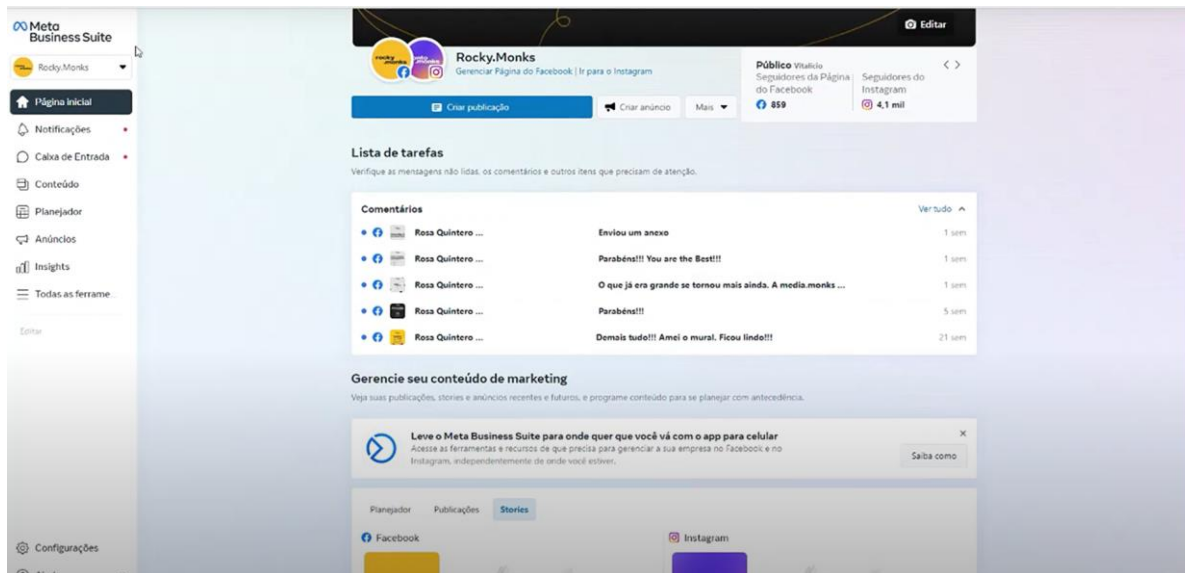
Meta Business Suite

Rocky.Monks

Página inicial
Notificações
Caixa de Entrada
Conteúdo
Planejador
Anúncios
Insights
Todas as ferrame...

Editar

Configurações

Editar

Rocky.Monks
Gerenciar Página do Facebook | Ir para o Instagram

Público Vitalício
Seguidores da Página do Facebook
859
Seguidores do Instagram
4,1 mil

Criar publicação
Criar anúncio
Mais

Lista de tarefas
Verifique as mensagens não lidas, os comentários e outros itens que precisam de atenção.

Comentários
Ver tudo

| | | |
|---|---|---|
| Rosa Quintero ... | Enviou um anexo | 1 sem |
| Rosa Quintero ... | Parabéns!!! You are the Best!!! | 1 sem |
| Rosa Quintero ... | O que já era grande se tornou mais ainda. A media.monks ... | 1 sem |
| Rosa Quintero ... | Parabéns!!! | 5 sem |
| Rosa Quintero ... | Demais tudo!!! Amei o mural. Ficou lindo!!! | 21 sem |

Gerencie seu conteúdo de marketing
Veja suas publicações, stories e anúncios recentes e futuros, e programe conteúdo para se planejar com antecedência.

Leve o Meta Business Suite para onde quer que você vá com o app para celular
Acesse as ferramentas e recursos de que precisa para gerenciar a sua empresa no Facebook e no Instagram, independentemente de onde você estiver.
Saiba como

Planejador
Publicações
Stories

Facebook
Instagram